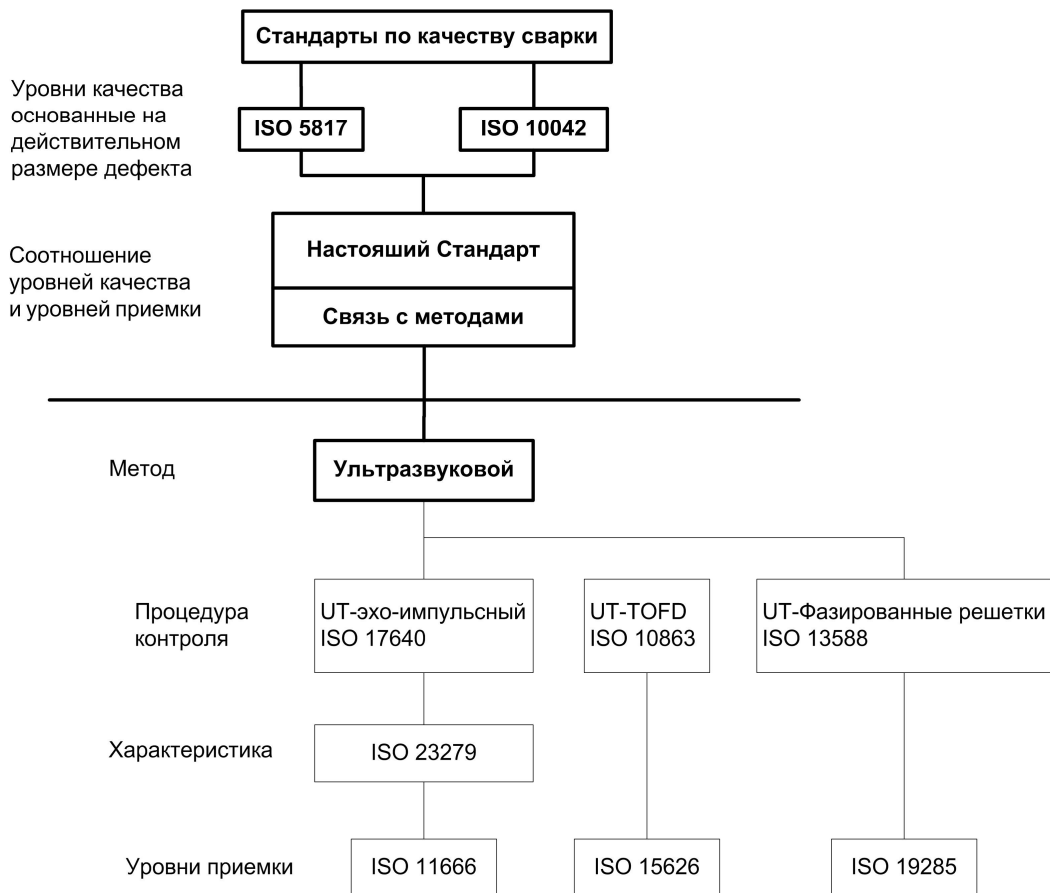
Стандарты по качеству сварки

Уровни качества основанные на действительном размере дефекта

ISO 5817

ISO 10042

Соотношение уровней качества и уровней приемки

Настояший Стандарт

Связь с методами

Метод

Ультразвуковой

Процедура контроля

UT-эхо-импульсный ISO 17640

UT-TOFD ISO 10863

UT-Фазированные решетки ISO 13588

Характеристика

ISO 23279

Уровни приемки

ISO 11666

ISO 15626

ISO 19285